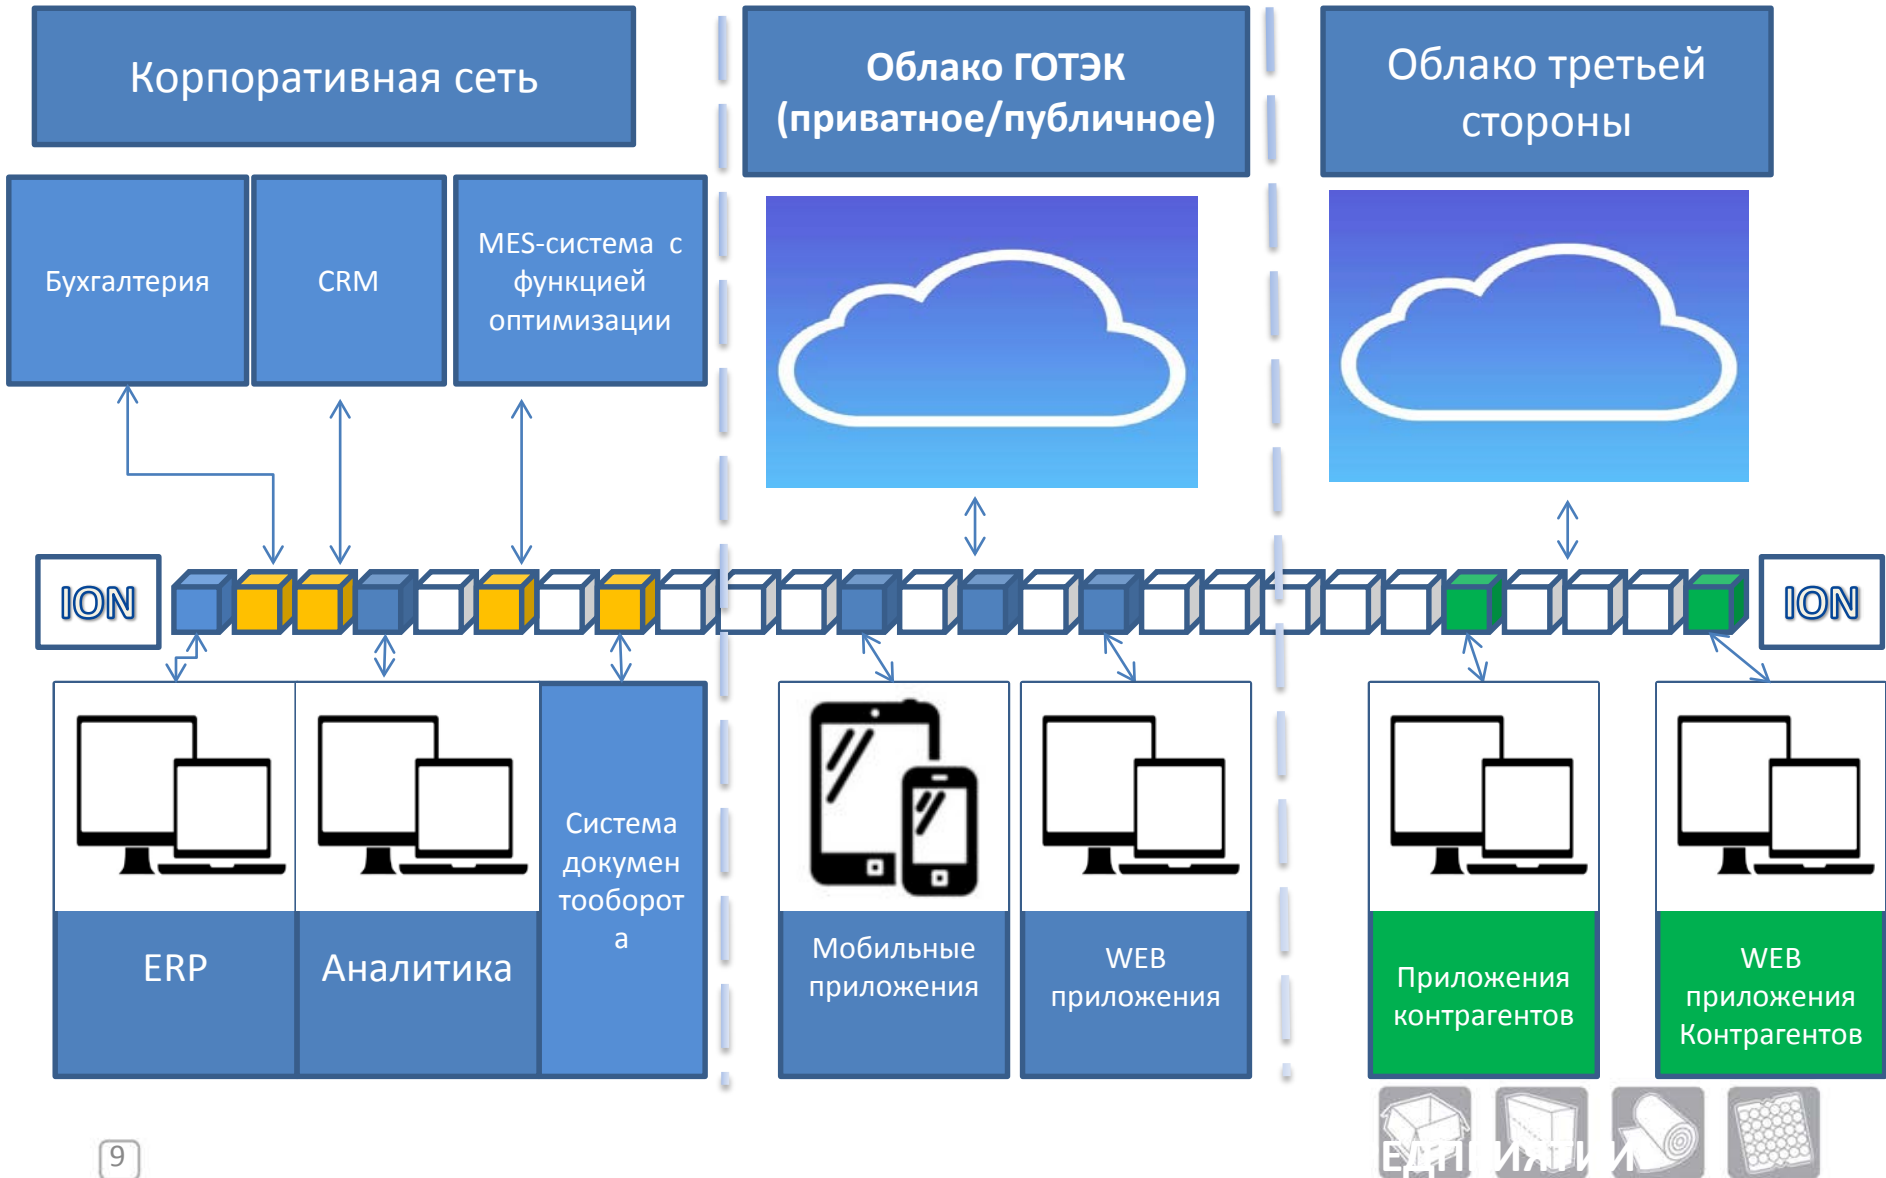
Корпоративная сеть

Облако ГОТЭК (приватное/публичное)

Облако третьей стороны

Бухгалтерия

CRM

MES-система с функцией оптимизации

ION

ION

ERP

Аналитика

Система документооборота

Мобильные приложения

WEB приложения

Приложения контрагентов

WEB приложения Контрагентов

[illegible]

9